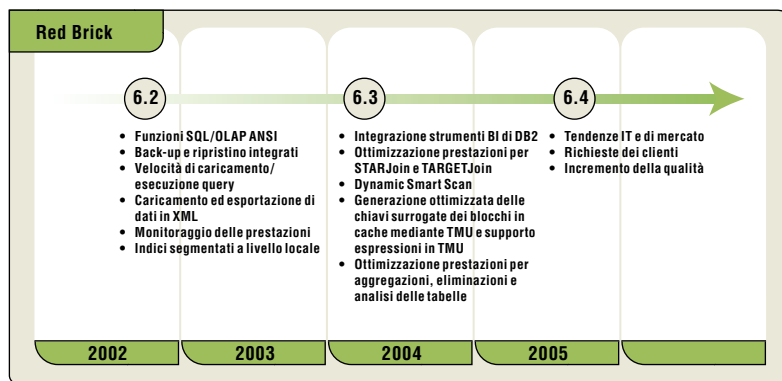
Red Brick

6.2

- Funzioni SQL/OLAP ANSI
- Back-up e ripristino integrati
- Velocità di caricamento/ esecuzione query
- Caricamento ed esportazione di dati in XML
- Monitoraggio delle prestazioni
- Indici segmentati a livello locale

6.3

- Integrazione strumenti BI di DB2
- Ottimizzazione prestazioni per STARJoin e TARGETJoin
- Dynamic Smart Scan
- Generazione ottimizzata delle chiavi surrogate dei blocchi in cache mediante TMU e supporto espressioni in TMU
- Ottimizzazione prestazioni per aggregazioni, eliminazioni e analisi delle tabelle

6.4

- Tendenze IT e di mercato
- Richieste dei clienti
- Incremento della qualità

2002

2003

2004

2005